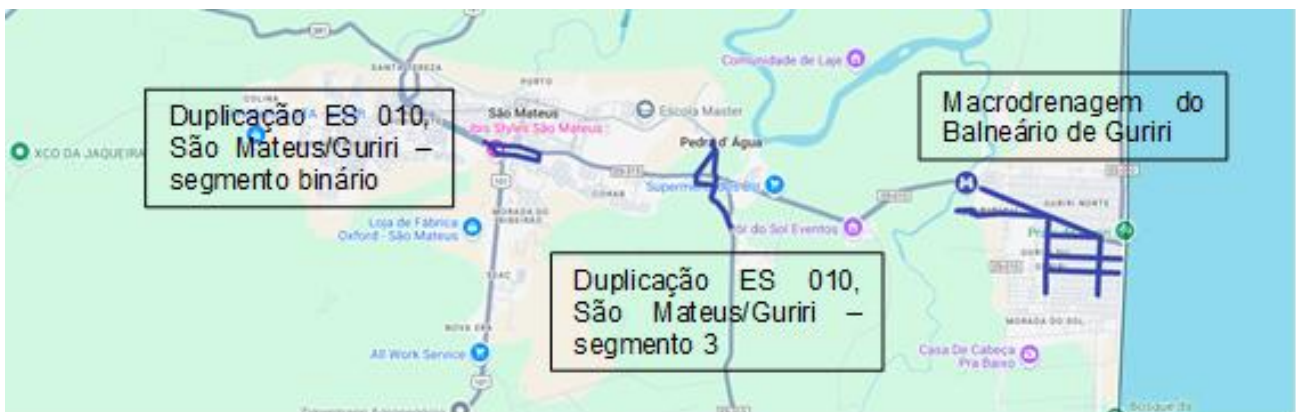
SANTA TEREZA
PURTO
Comunidade de Laje
COLINA
Duplicação ES 010, São Mateus/Guriri – segmento binário
São Mateus
Ibis Styles São Mateus
Escola Master
Macrodrenagem do Balneário de Guriri
XCO DA JAQUEIRA
Pedra d' Água
Supermercado
MORADA DO RIBEIRÃO
Loja de Fábrica Oxford - São Mateus
Pôr do Sol Eventos
GURIRI NORTE
Duplicação ES 010, São Mateus/Guriri – segmento 3
NOVA ERA
All Work Service
MORADA DO SOL
Casa De Cabeça Pra Baixo